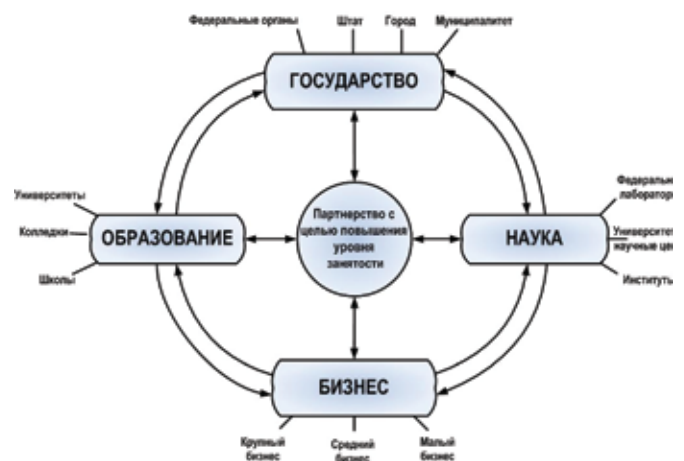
Федеральные органы
Штат
Город
Муниципалитет

ГОСУДАРСТВО

Университеты
Колледжи
Школы

ОБРАЗОВАНИЕ

Партнерство с целью повышения уровня занятости

НАУКА

Федеральн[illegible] лаборатор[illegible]
Университет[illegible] научные це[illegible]
Институт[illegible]

БИЗНЕС

Крупный бизнес
Средний бизнес
Малый бизнес